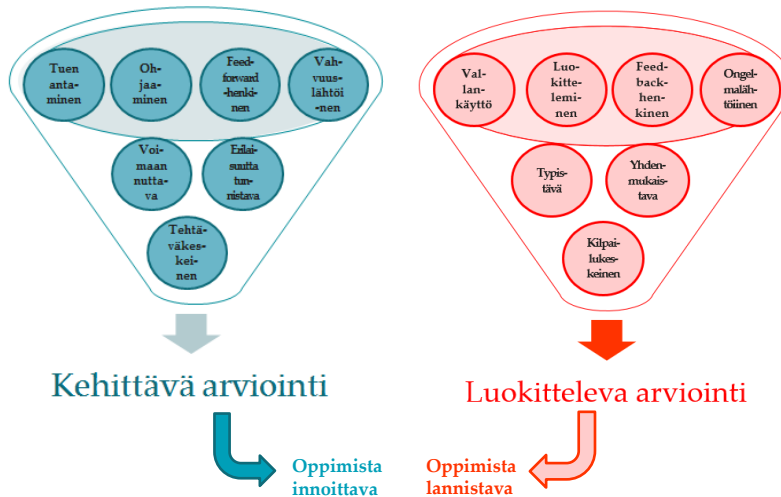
Tuen antaminen

Ohjaaminen

Feed-forward -henkinen

Vahvuuslähtöinen

Voimaannuttava

Erilaisuutta tunnistava

Tehtäväkeskeinen

Vallankäyttö

Luokitteleminen

Feed-back-henkinen

Ongelmalähtöinen

Typistävä

Yhdenmukaistava

Kilpailukeskeinen

Kehittävä arviointi

Luokitteleva arviointi

Oppimista innoittava

Oppimista lannistava